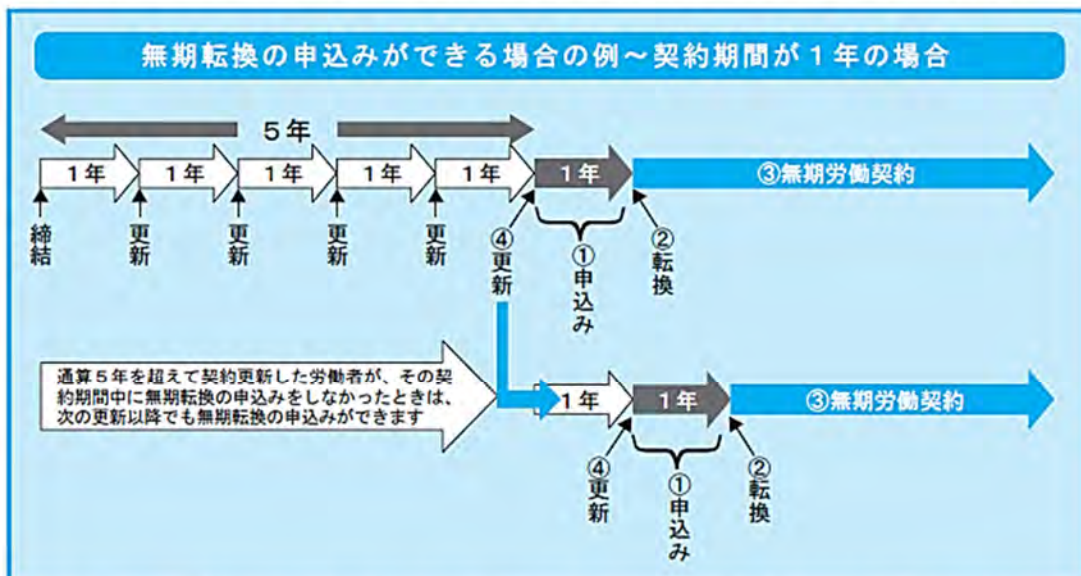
無期転換の申込みができる場合の例～契約期間が１年の場合

５年

１年 １年 １年 １年 １年 １年 ③無期労働契約

締結 更新 更新 更新 更新 ④更新 ①申込み ②転換

通算５年を超えて契約更新した労働者が、その契約期間中に無期転換の申込みをしなかったときは、次の更新以降でも無期転換の申込みができます

１年 １年 ③無期労働契約

④更新 ①申込み ②転換